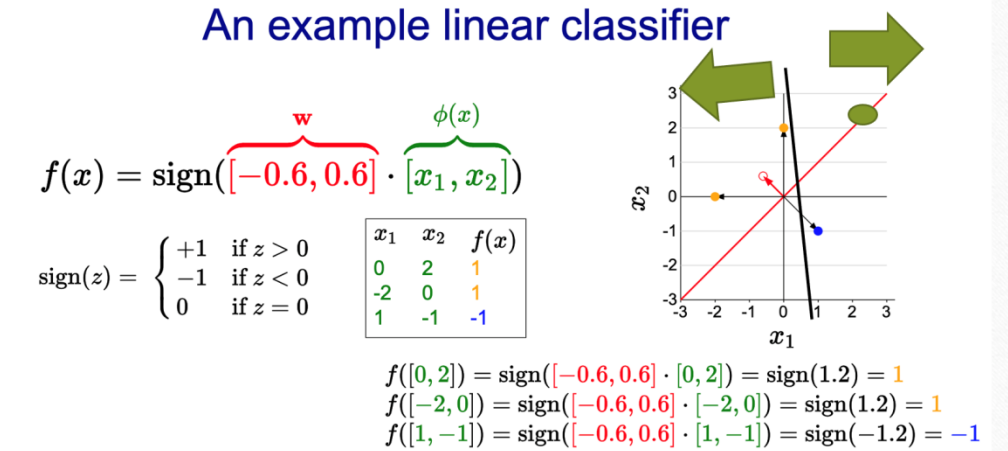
An example linear classifier

$\mathbf{w}$ $\phi(x)$

$f(x) = \text{sign}([-0.6, 0.6] \cdot [x_1, x_2])$

$\text{sign}(z) = \begin{cases} +1 & \text{if } z > 0 \\ -1 & \text{if } z < 0 \\ 0 & \text{if } z = 0 \end{cases}$

| $x_1$ | $x_2$ | $f(x)$ |
|---|---|---|
| 0 | 2 | 1 |
| -2 | 0 | 1 |
| 1 | -1 | -1 |

3 2 1 0 -1 -2 -3
$x_2$
-3 -2 -1 0 1 2 3
$x_1$

$f([0, 2]) = \text{sign}([-0.6, 0.6] \cdot [0, 2]) = \text{sign}(1.2) = 1$
$f([-2, 0]) = \text{sign}([-0.6, 0.6] \cdot [-2, 0]) = \text{sign}(1.2) = 1$
$f([1, -1]) = \text{sign}([-0.6, 0.6] \cdot [1, -1]) = \text{sign}(-1.2) = -1$